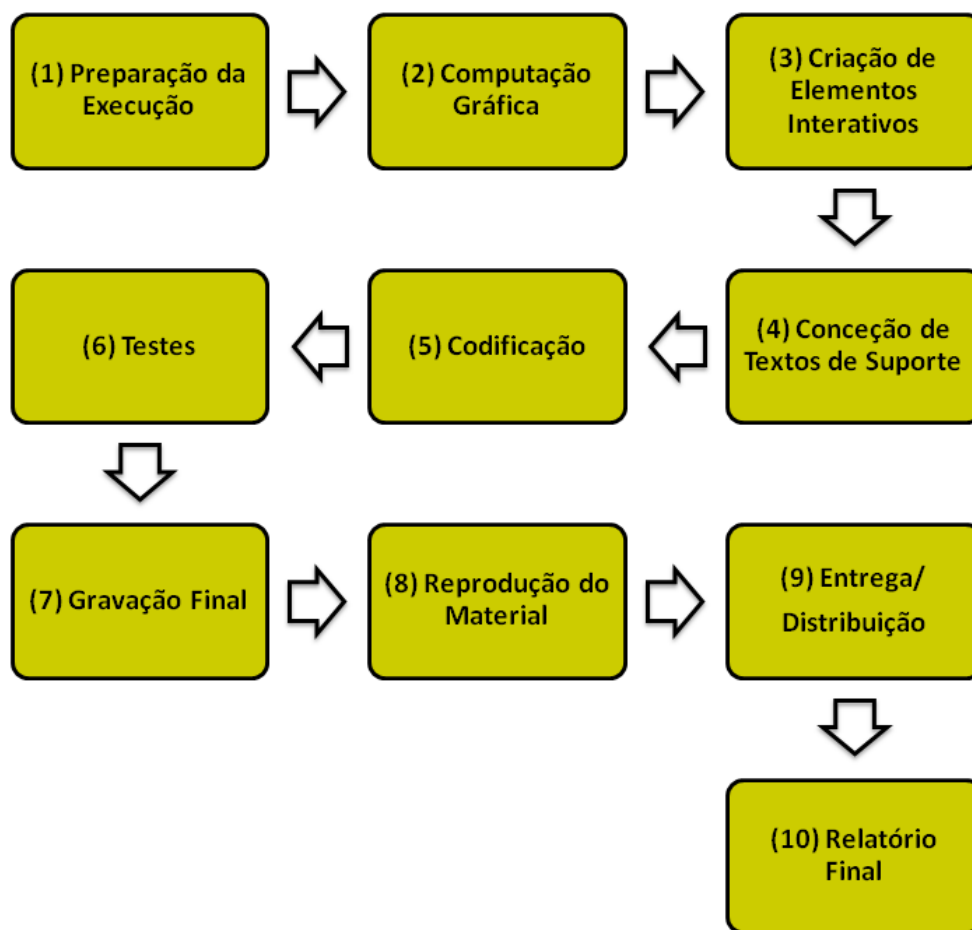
(1) Preparação da Execução

(2) Computação Gráfica

(3) Criação de Elementos Interativos

(4) Conceção de Textos de Suporte

(5) Codificação

(6) Testes

(7) Gravação Final

(8) Reprodução do Material

(9) Entrega/ Distribuição

(10) Relatório Final